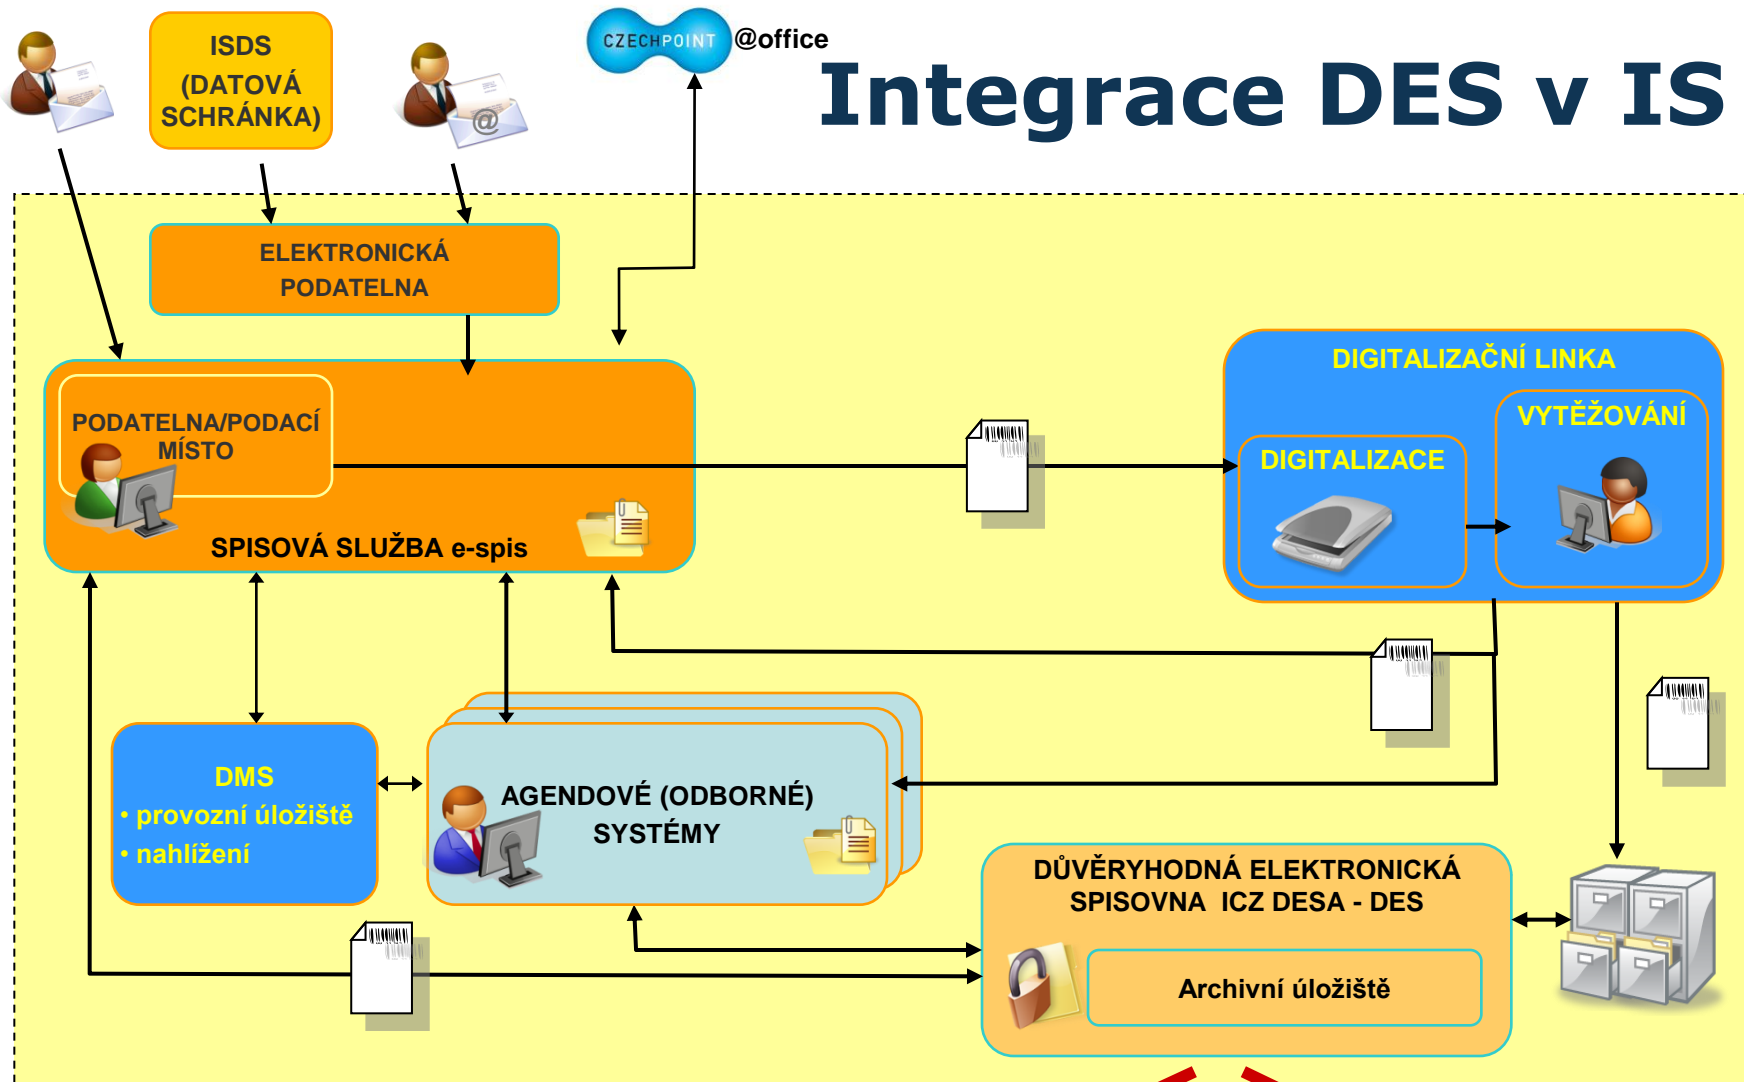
ISDS (DATOVÁ SCHRÁNKA)

CZECHPOINT @office

Integrace DES v IS

ELEKTRONICKÁ PODATELNA

PODATELNA/PODACÍ MÍSTO

SPISOVÁ SLUŽBA e-spis

DIGITALIZAČNÍ LINKA

VYTĚŽOVÁNÍ

DIGITALIZACE

DMS
• provozní úložiště
• nahlížení

AGENDOVÉ (ODBORNÉ) SYSTÉMY

DŮVĚRYHODNÁ ELEKTRONICKÁ SPISOVNA ICZ DESA - DES

Archivní úložiště